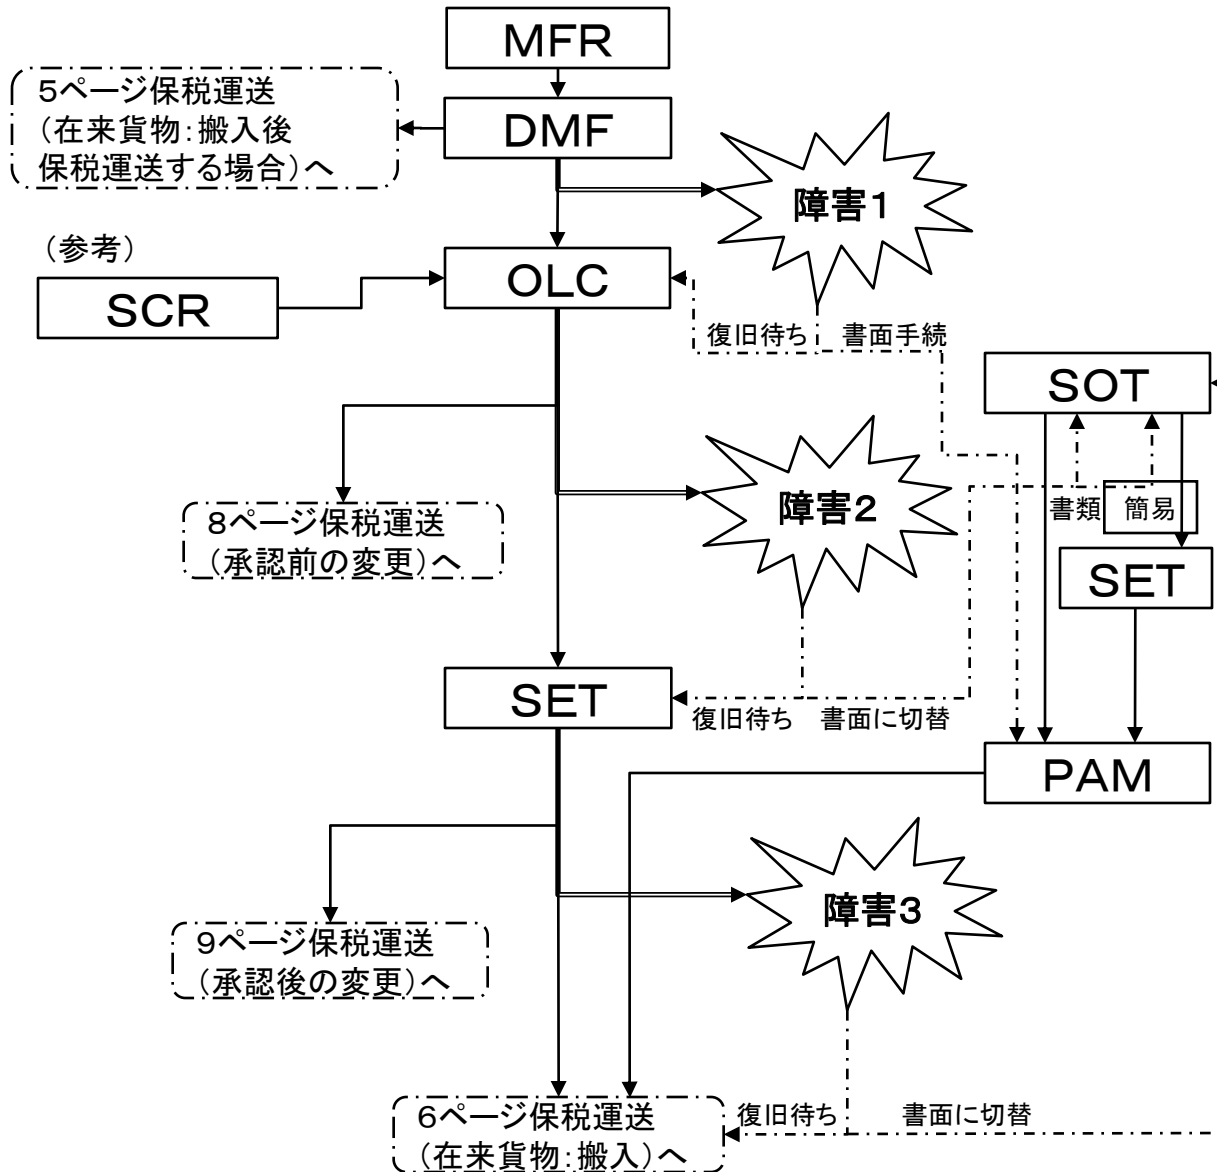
MFR

5ページ保税運送（在来貨物:搬入後保税運送する場合）へ

DMF

障害1

（参考）

SCR

OLC

復旧待ち　書面手続

SOT

書類　簡易

SET

8ページ保税運送（承認前の変更）へ

障害2

SET

復旧待ち　書面に切替

PAM

障害3

9ページ保税運送（承認後の変更）へ

6ページ保税運送（在来貨物:搬入）へ

復旧待ち　書面に切替